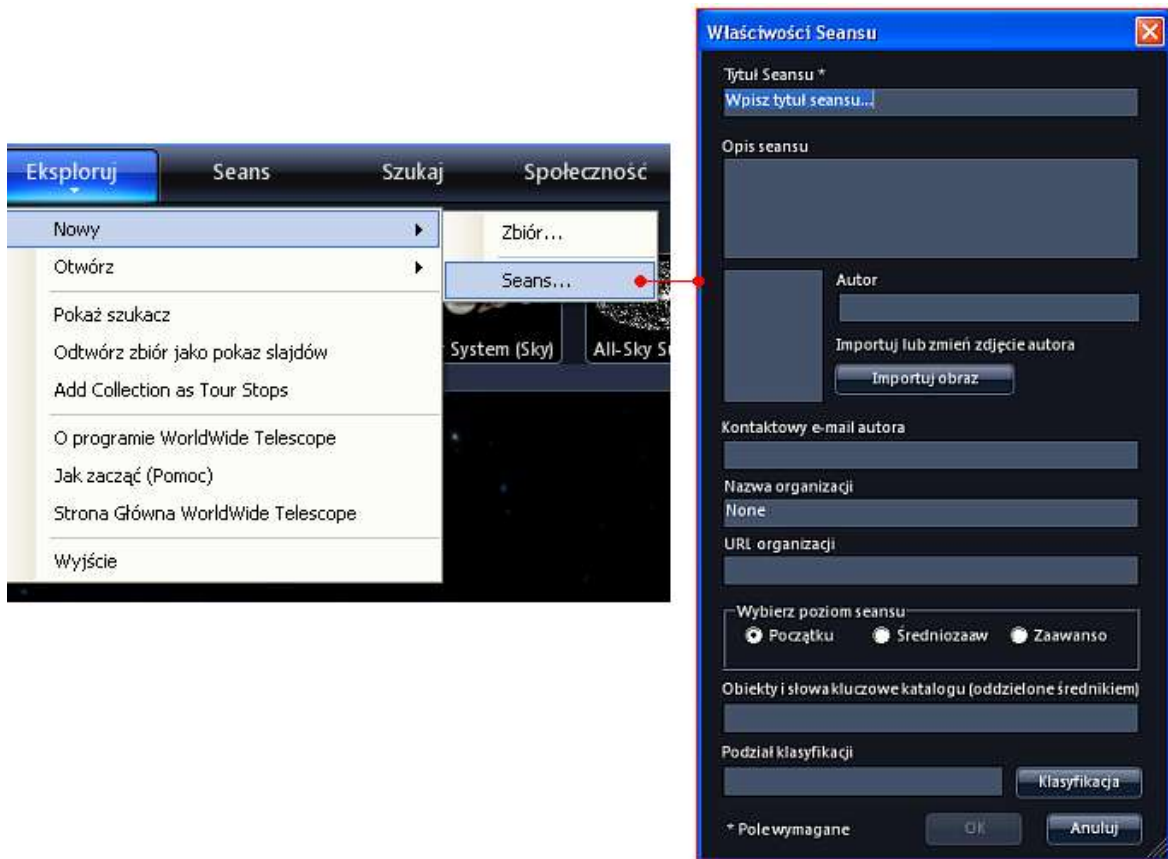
Eksploruj
Seans
Szukaj
Społeczność

Nowy
Otwórz
Pokaż szukacz
Odtwórz zbiór jako pokaz slajdów
Add Collection as Tour Stops
O programie WorldWide Telescope
Jak zacząć (Pomoc)
Strona Główna WorldWide Telescope
Wyjście

Zbiór...
Seans...

System (Sky)
All-Sky S

Właściwości Seansu

Tytuł Seansu *
Wpisz tytuł seansu...

Opis seansu

Autor

Importuj lub zmień zdjęcie autora

Importuj obraz

Kontaktowy e-mail autora

Nazwa organizacji
None

URL organizacji

Wybierz poziom seansu
Początku
Średniozaaw
Zaawanso

Obiekty i słowa kluczowe katalogu (oddzielone średnikiem)

Podział klasyfikacji

Klasyfikacja

* Pole wymagane
OK
Anuluj